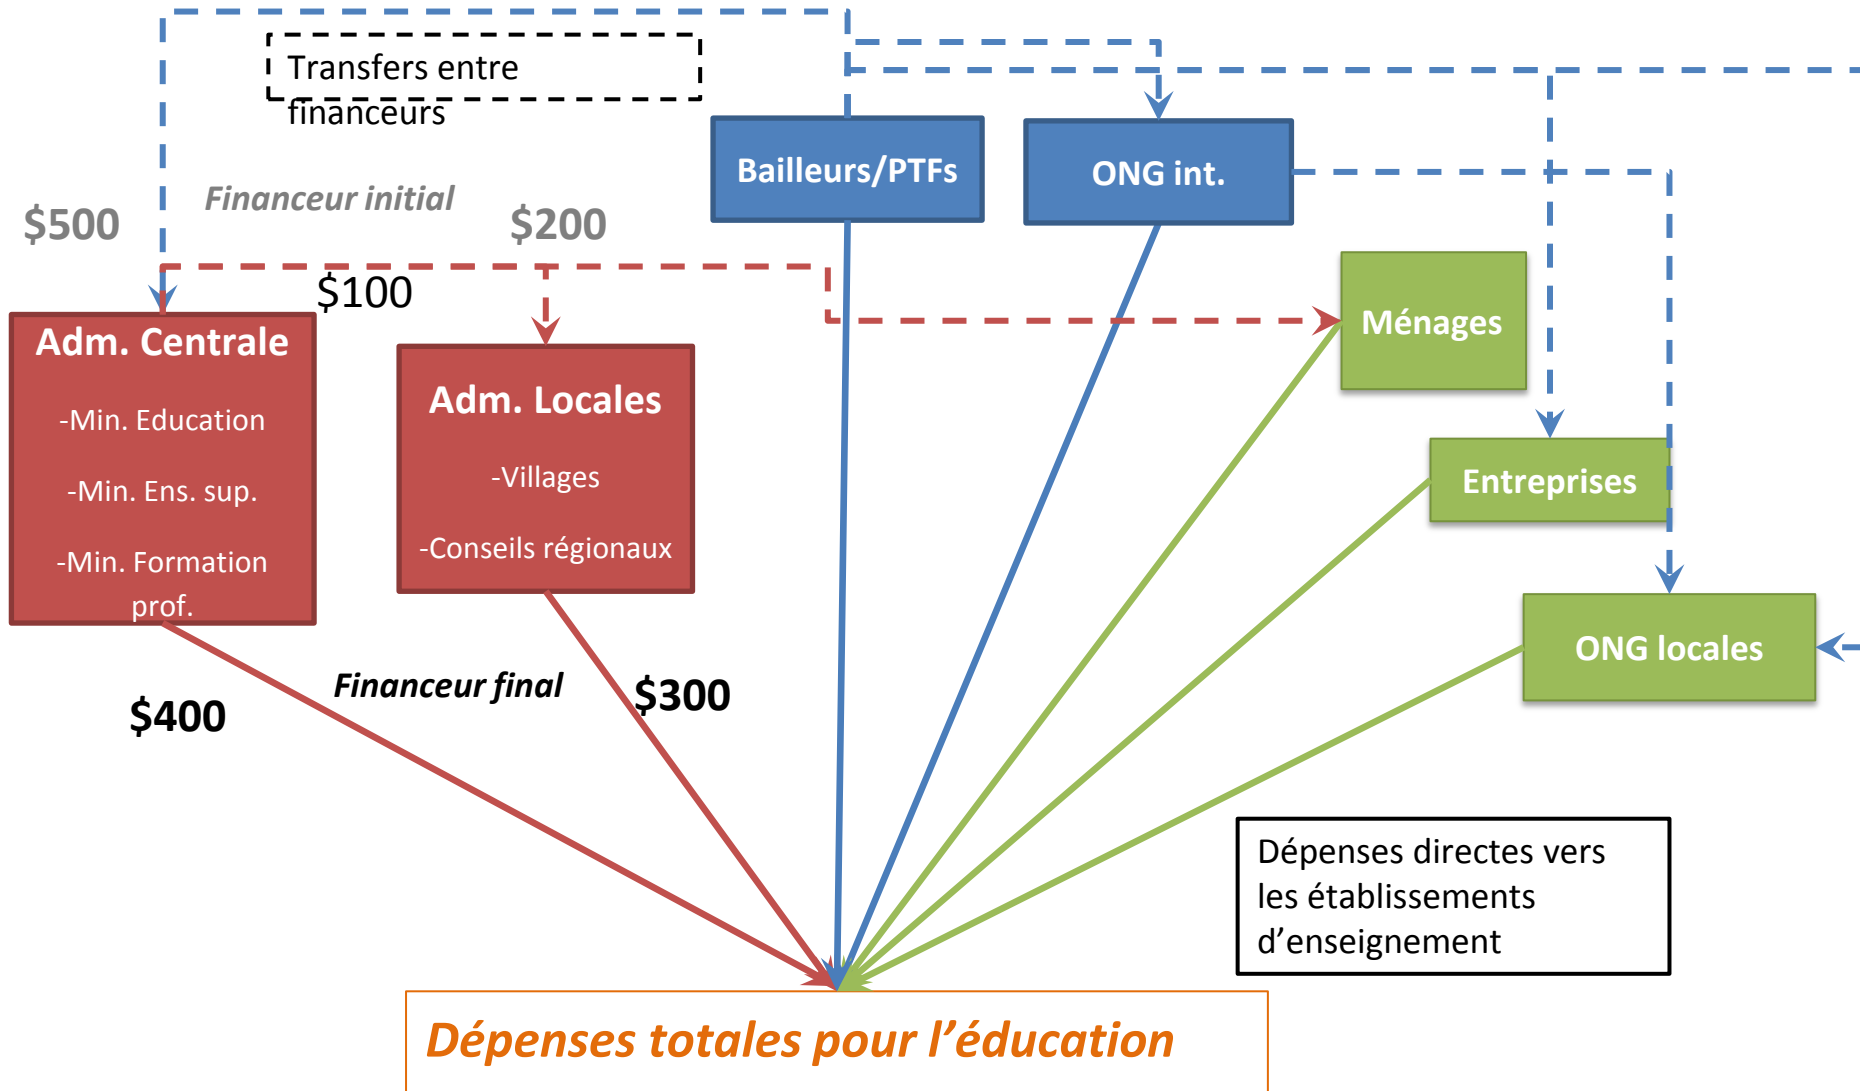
Transfers entre financeurs

Financeur initial

$500

$200

$100

Bailleurs/PTFs

ONG int.

Ménages

Adm. Centrale

-Min. Education

-Min. Ens. sup.

-Min. Formation prof.

Adm. Locales

-Villages

-Conseils régionaux

Entreprises

ONG locales

Financeur final

$400

$300

Dépenses directes vers les établissements d'enseignement

Dépenses totales pour l'éducation